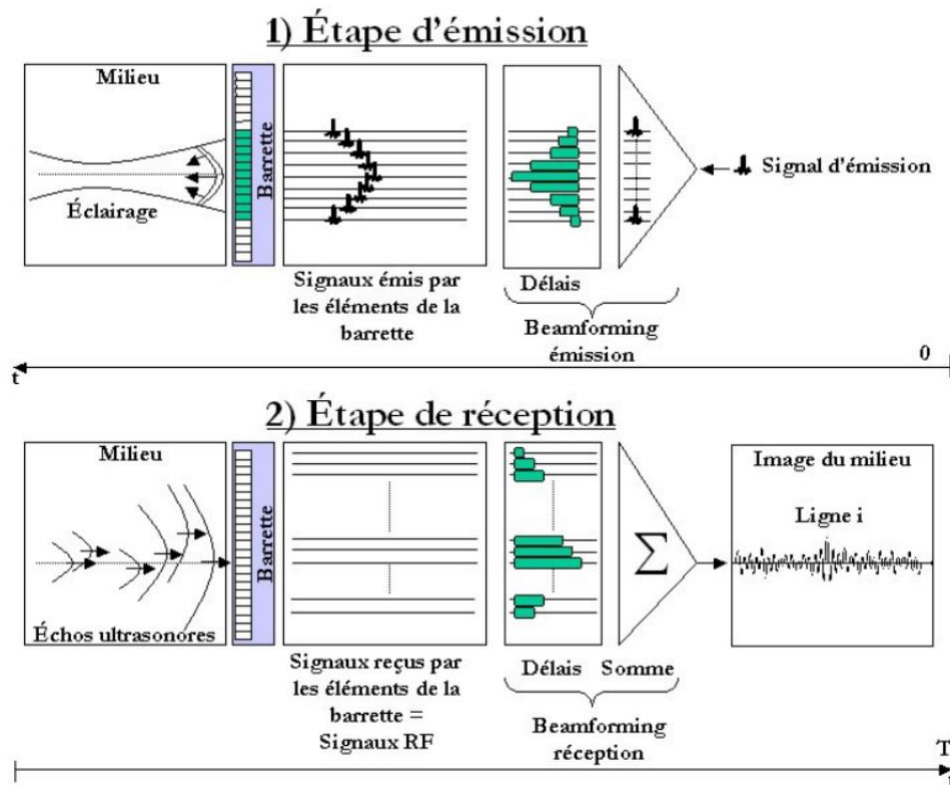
1) Étape d'émission

Milieu

Barrette

Éclairage

Signaux émis par les éléments de la barrette

Délais

Beamforming émission

Signal d'émission

t

0

2) Étape de réception

Milieu

Barrette

Échos ultrasonores

Signaux reçus par les éléments de la barrette = Signaux RF

Délais Somme

Beamforming réception

$\sum$

Image du milieu

Ligne i

T